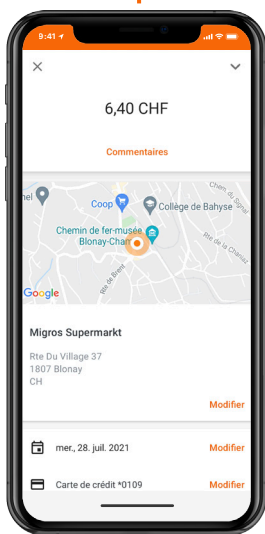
9:41

6,40 CHF

Commentaires

Coop
Collège de Bahyse
Chemin de fer-musée Blonay-Cham
Chem du
Rte de la Chaniaz
Rte de Brent
Google

Migros Supermarkt

Rte Du Village 37
1807 Blonay
CH

Modifier

mer., 28. juil. 2021
Modifier

Carte de crédit *0109
Modifier